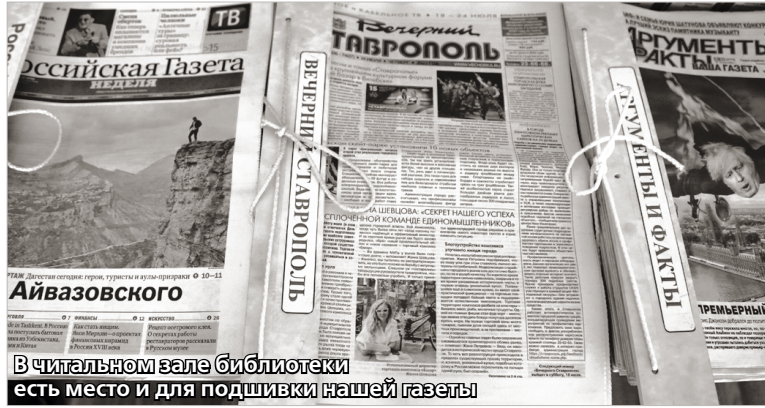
ТВ

оссийская Газета
НЕДЕЛЯ

РТАЖ Дагестан сегодня: герои, туристы и аулы-призраки 10—11

Айвазовского

ВЕЧЕРНИЙ СТАВРОПОЛЬ

Вечерний Ставрополь

ШЕВЦОВА: «СЕКРЕТ НАШЕГО УСПЕХА СПЛОЧЕННОЙ КОМАНДЕ ЕДИНОМЫШЛЕННИКОВ»

АРГУМЕНТЫ И ФАКТЫ

АРГУМЕНТЫ ФАКТЫ

ПРЕМЬЕРНЫЙ

В читальном зале библиотеки есть место и для подшивки нашей газеты